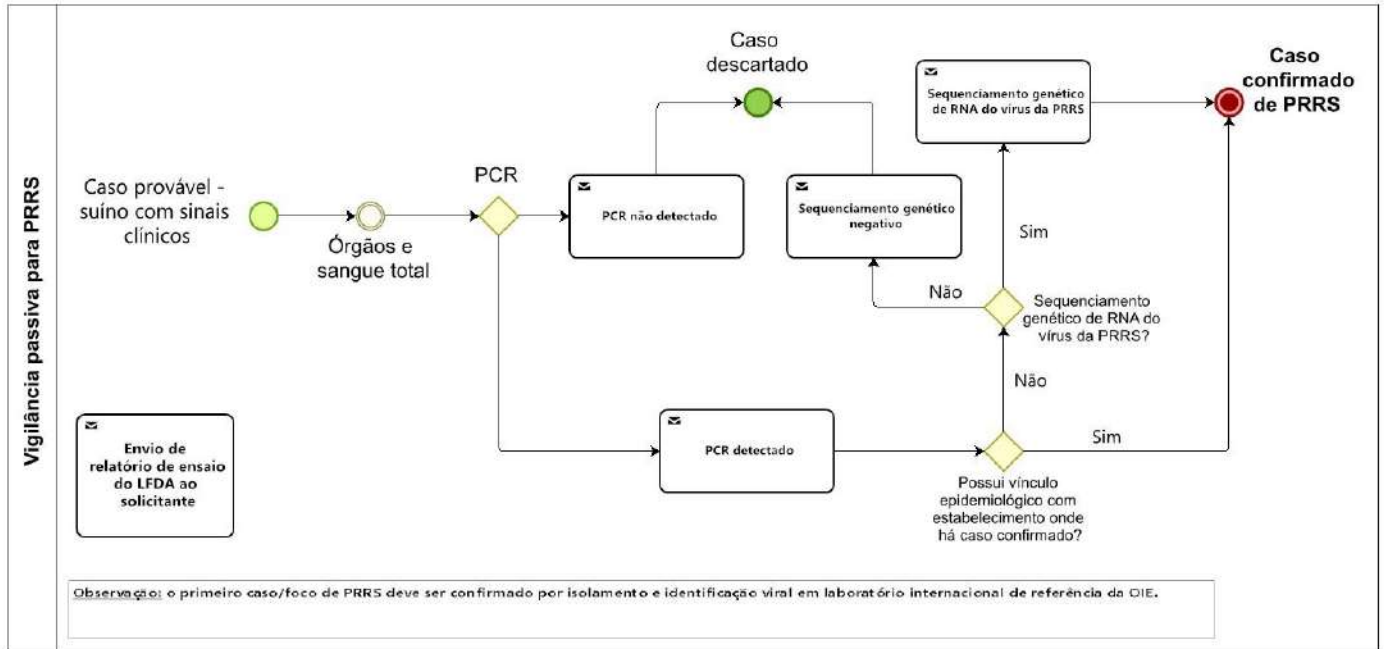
Vigilância passiva para PRRS

Caso provável - suíno com sinais clínicos

Órgãos e sangue total

PCR

PCR não detectado

Caso descartado

Sequenciamento genético negativo

Sequenciamento genético de RNA do vírus da PRRS

Caso confirmado de PRRS

Sim

Não

Sequenciamento genético de RNA do vírus da PRRS?

Não

PCR detectado

Sim

Possui vínculo epidemiológico com estabelecimento onde há caso confirmado?

Envio de relatório de ensaio do LFDA ao solicitante

Observação: o primeiro caso/foco de PRRS deve ser confirmado por isolamento e identificação viral em laboratório internacional de referência da OIE.